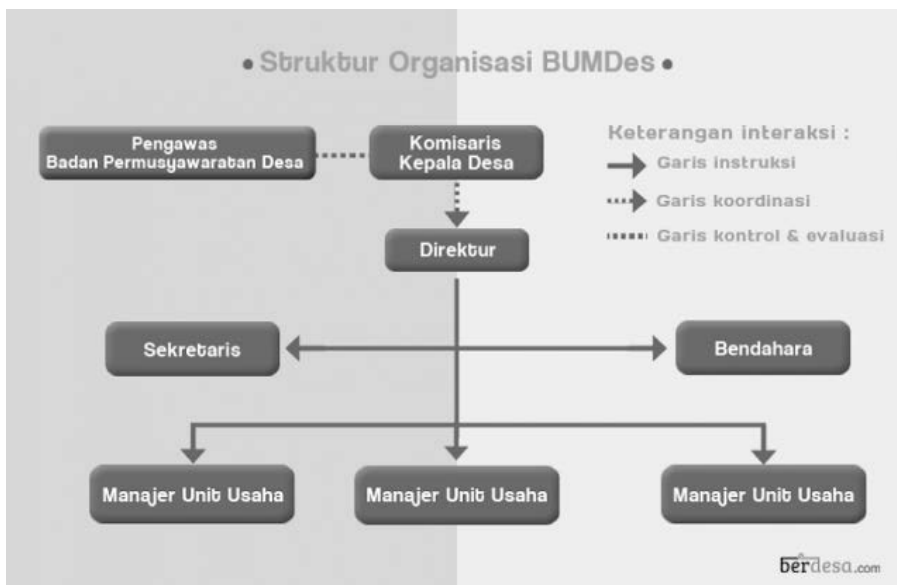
• Struktur Organisasi BUMDes •

Pengawas
Badan Permusyawaratan Desa

Komisaris
Kepala Desa

Keterangan interaksi :
Garis instruksi
Garis koordinasi
Garis kontrol & evaluasi

Direktur

Sekretaris

Bendahara

Manajer Unit Usaha

Manajer Unit Usaha

Manajer Unit Usaha

berdesa.com